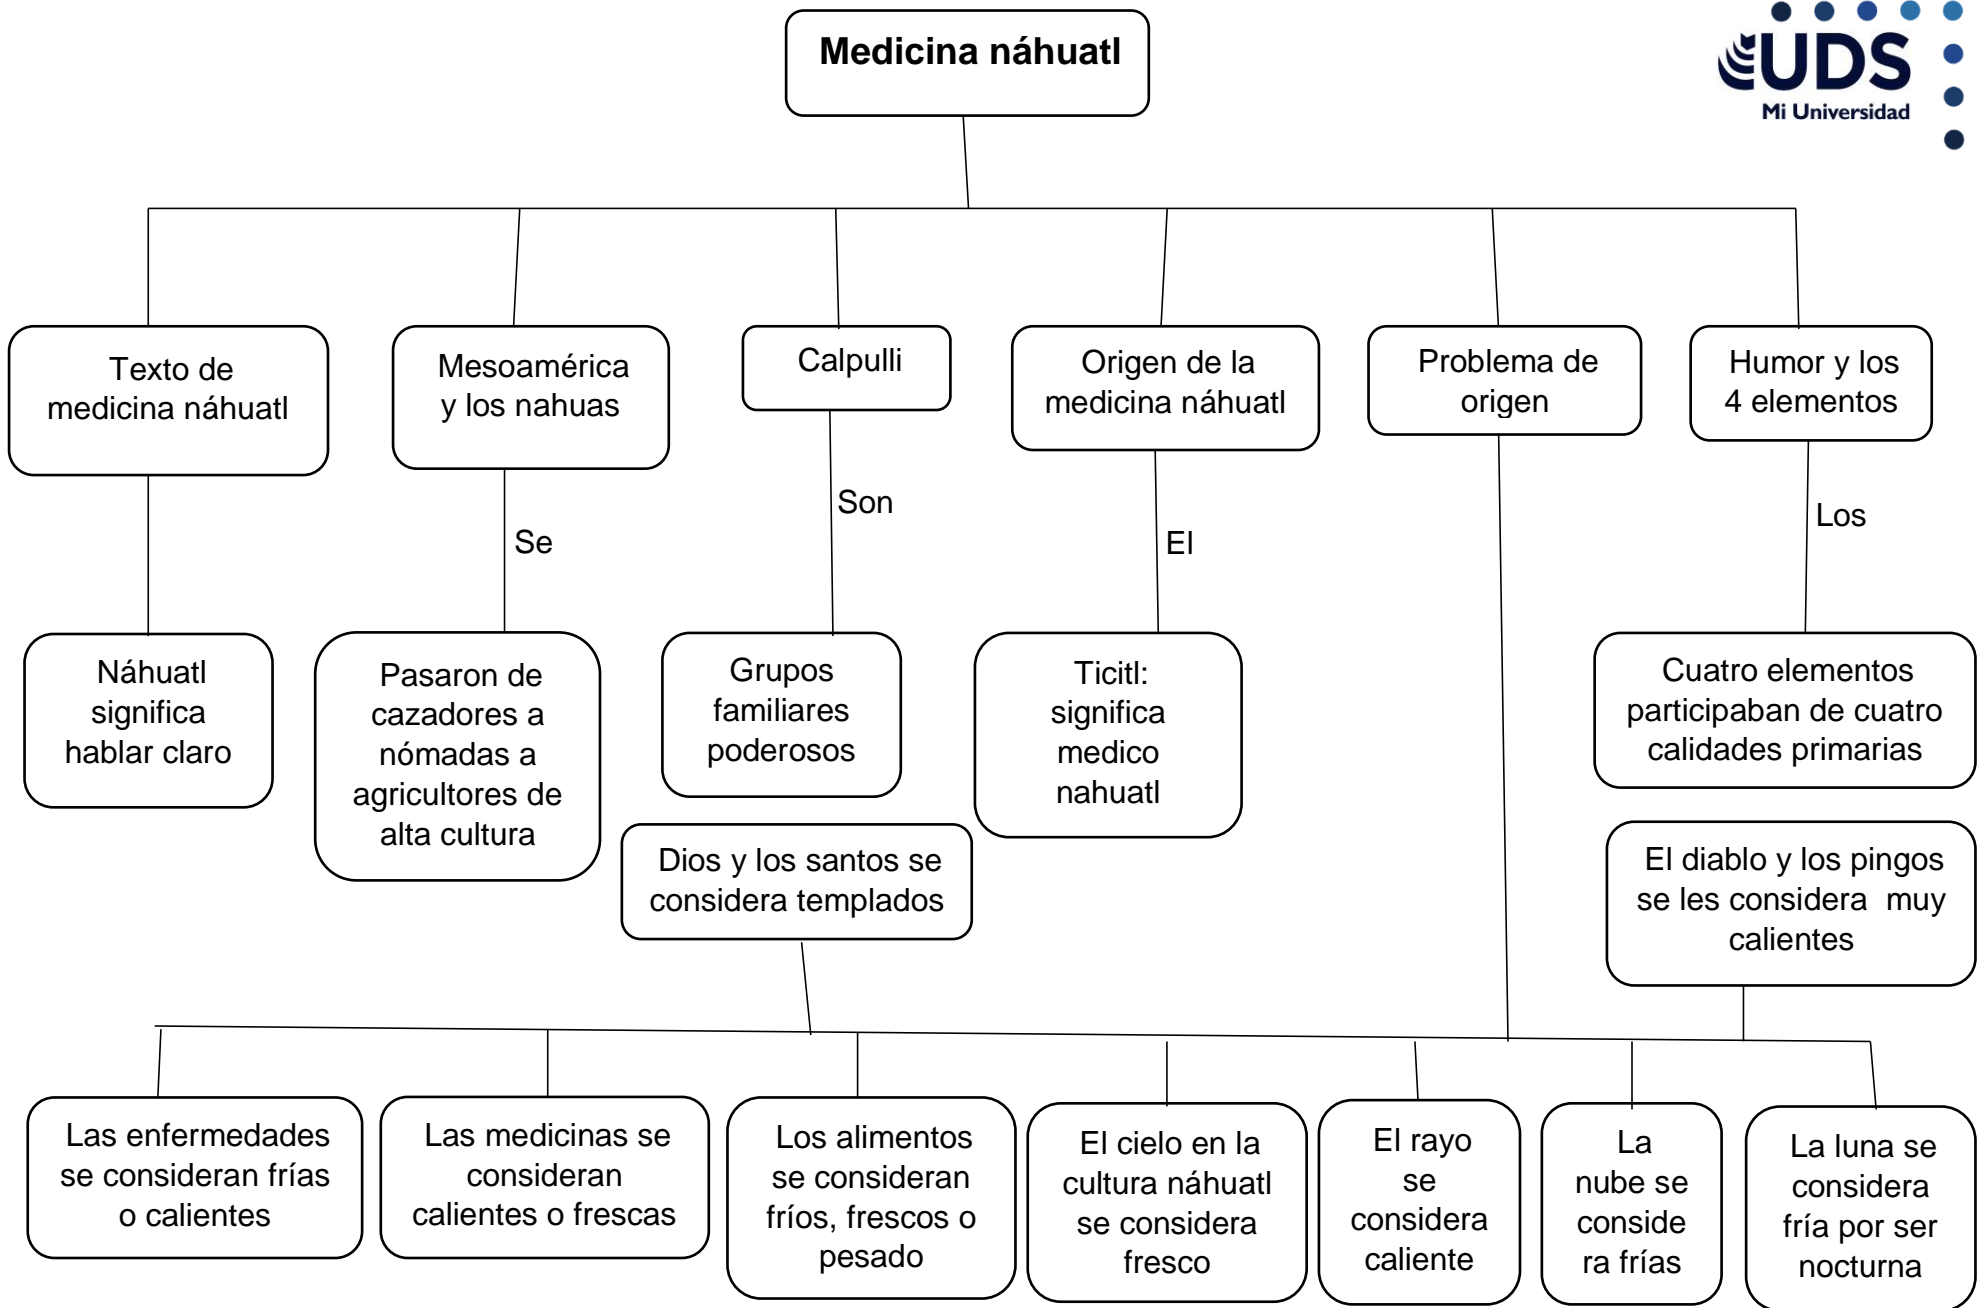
Medicina náhuatl

UDS
Mi Universidad

Texto de medicina náhuatl

Mesoamérica y los nahuas

Calpulli

Origen de la medicina náhuatl

Problema de origen

Humor y los 4 elementos

Se

Son

El

Los

Náhuatl significa hablar claro

Pasaron de cazadores a nómadas a agricultores de alta cultura

Grupos familiares poderosos

Ticitl: significa medico nahuatl

Cuatro elementos participaban de cuatro calidades primarias

Dios y los santos se considera templados

El diablo y los pingos se les considera muy calientes

Las enfermedades se consideran frías o calientes

Las medicinas se consideran calientes o frescas

Los alimentos se consideran fríos, frescos o pesado

El cielo en la cultura náhuatl se considera fresco

El rayo se considera caliente

La nube se conside ra frías

La luna se considera fría por ser nocturna